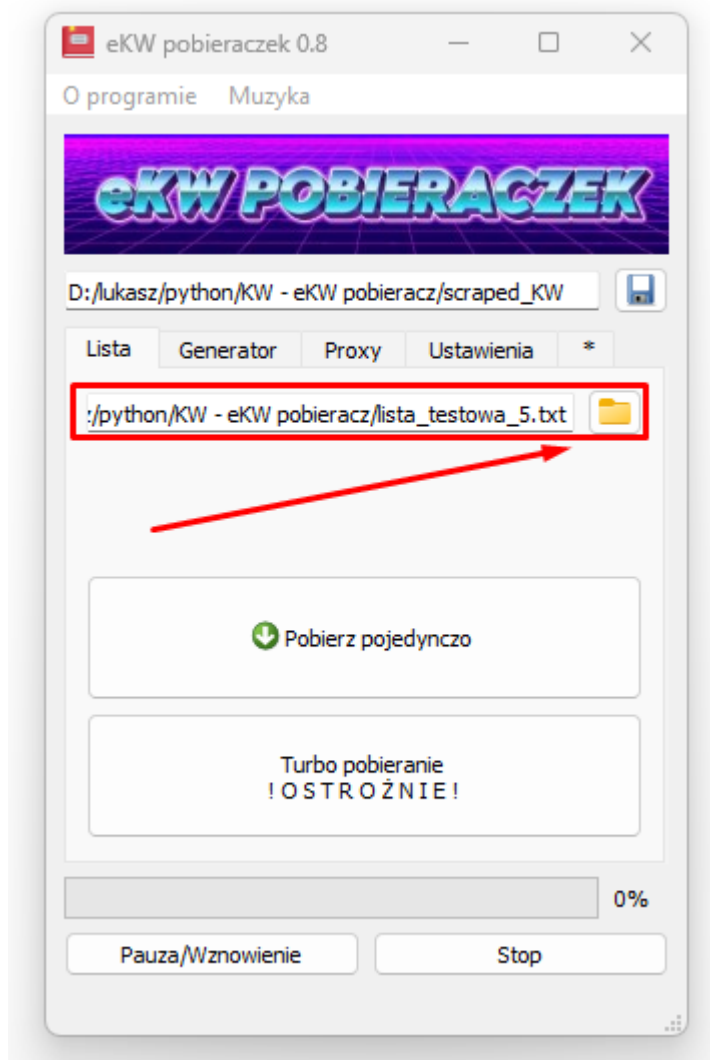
eKW pobieraczek 0.8

O programie Muzyka

eKW POBIERACZEK

D:/lukasz/python/KW - eKW pobieracz/scraped_KW

Lista Generator Proxy Ustawienia *

:/python/KW - eKW pobieracz/lista_testowa_5.txt

Pobierz pojedynczo

Turbo pobieranie
! O S T R O Ż N I E !

0%

Pauza/Wznowienie

Stop